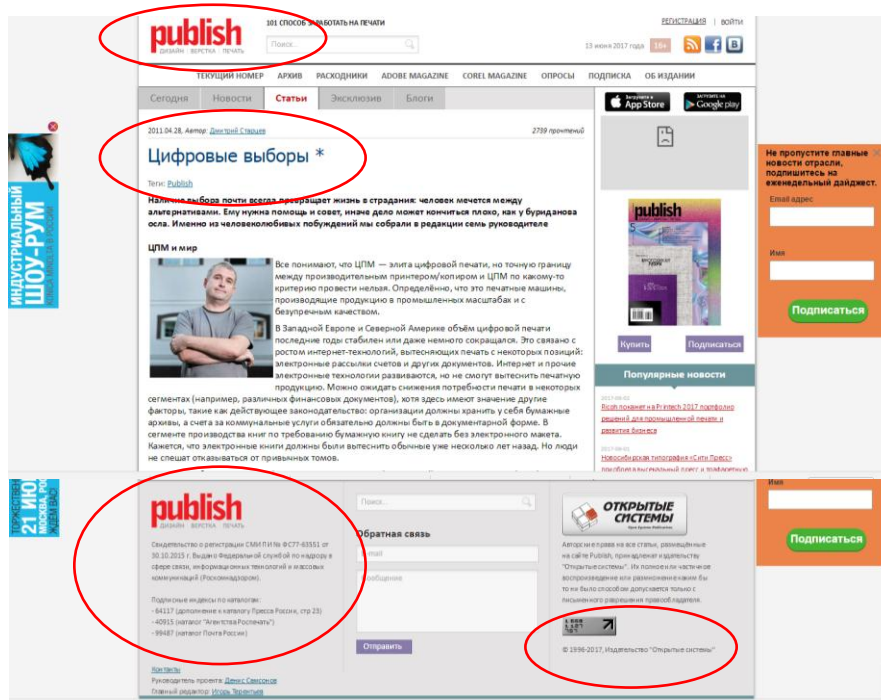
publish
ДИЗАЙН · ВЕРСТКА · ПЕЧАТЬ

101 СПОСОБ ЗАРАБОТАТЬ НА ПЕЧАТИ

Поиск...

РЕГИСТРАЦИЯ | ВОЙТИ

13 июня 2017 года 16+

ТЕКУЩИЙ НОМЕР АРХИВ РАСХОДНИКИ ADOBE MAGAZINE COREL MAGAZINE ОПРОСЫ ПОДПИСКА ОБ ИЗДАНИИ

Сегодня Новости Статьи Эксклюзив Блоги

App Store Google play

2011.04.28, Автор: Дмитрий Старцев

2739 прочтений

Цифровые выборы *

Теги: Publish

Наличие выбора почти всегда превращает жизнь в страдания: человек мечется между альтернативами. Ему нужна помощь и совет, иначе дело может кончиться плохо, как у буриданова осла. Именно из человеколюбивых побуждений мы собрали в редакции семь руководителе

ЦПМ и мир

Все понимают, что ЦПМ — элита цифровой печати, но точную границу между производительным принтером/копиром и ЦПМ по какому-то критерию провести нельзя. Определённо, что это печатные машины, производящие продукцию в промышленных масштабах и с безупречным качеством.

В Западной Европе и Северной Америке объём цифровой печати последние годы стабилен или даже немного сокращался. Это связано с ростом интернет-технологий, вытесняющих печать с некоторых позиций: электронные рассылки счетов и других документов. Интернет и прочие электронные технологии развиваются, но не смогут вытеснить печатную продукцию. Можно ожидать снижения потребности печати в некоторых сегментах (например, различных финансовых документов), хотя здесь имеют значение другие факторы, такие как действующее законодательство: организации должны хранить у себя бумажные архивы, а счета за коммунальные услуги обязательно в документарной форме. В сегменте производства книг по требованию бумажную книгу не сделать без электронного макета. Кажется, что электронные книги должны были вытеснить обычные уже несколько лет назад. Но люди не спешат отказываться от привычных томов.

publish

Купить Подписаться

Популярные новости

2017-06-01
Ricoh покажет на Printech 2017 портфолио решений для промышленной печати и развития бизнеса

2017-06-01
Новосибирская типография «Сити Пресс» приобрела высечный пресс и термоупаковку

ИНДУСТРИАЛЬНЫЙ ШОУ-РУМ

Не пропустите главные новости отрасли, подпишитесь на еженедельный дайджест.

Email адрес

Имя

Подписаться

publish
ДИЗАЙН · ВЕРСТКА · ПЕЧАТЬ

Свидетельство о регистрации СМИ ПИ № ФС77-63551 от 30.10.2015 г. Выдано Федеральной службой по надзору в сфере связи, информационных технологий и массовых коммуникаций (Роскомнадзором).

Подписные индексы по каталогам:
- 64117 (дополнение к каталогу Пресса России, стр 23)
- 40915 (каталог "Агентства Роспечать")
- 99487 (каталог Почта России)

Контакты
Руководитель проекта: Денис Самсонов
Главный редактор: Игорь Терентьев

Поиск...

Обратная связь

Email

Сообщение

Отправить

ОТКРЫТЫЕ СИСТЕМЫ

Авторские права на все статьи, размещённые на сайте Publish, принадлежат издательству "Открытые системы". Их полное или частичное воспроизведение или размножение каким бы то ни было способом допускается только с письменного разрешения правообладателя.

© 1996-2017, Издательство "Открытые системы"

21 ИЮ

Имя

Подписаться